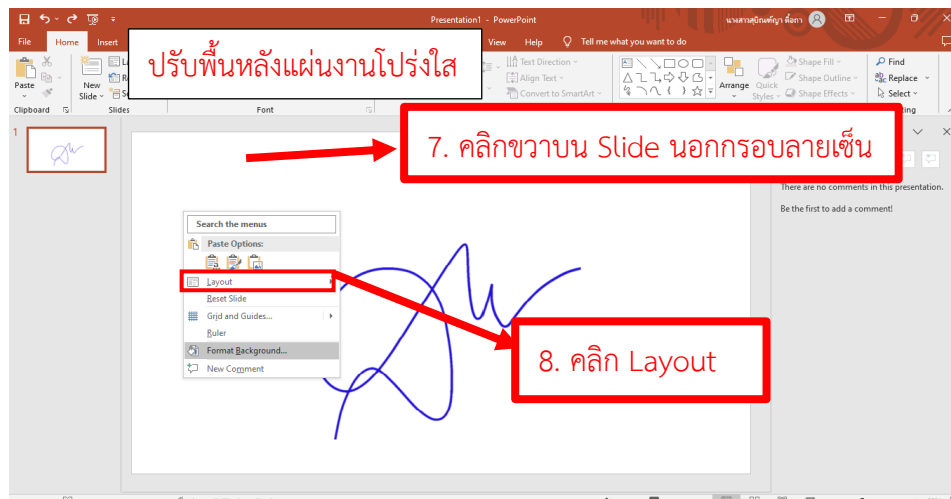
Presentation1 - PowerPoint

นางสาวสุนิณฑ์ญา ตั้งกา

File Home Insert View Help Tell me what you want to do

ปรับพื้นหลังแผ่นงานโปร่งใส

Paste

New Slide

Clipboard

Slides

Font

Text Direction

Align Text

Convert to SmartArt

Arrange

Quick Styles

Shape Fill

Shape Outline

Shape Effects

Find

Replace

Select

7. คลิกขวาบน Slide นอกกรอบลายเซ็น

There are no comments in this presentation.

Be the first to add a comment!

Search the menus

Paste Options:

Layout

Reset Slide

Grid and Guides...

Ruler

Format Background...

New Comment

8. คลิก Layout